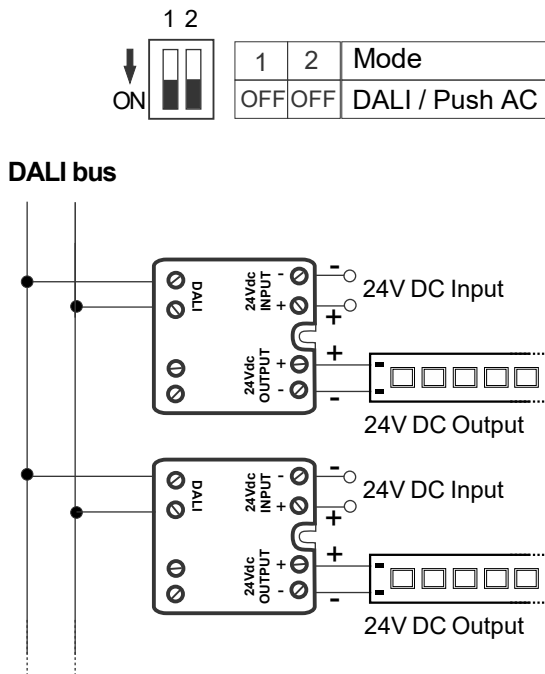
1 2

ON

| 1 | 2 | Mode |
|---|---|---|
| OFF | OFF | DALI / Push AC |

DALI bus

DALI

24Vdc INPUT - +

-

24V DC Input

+

24Vdc OUTPUT + -

+

-

24V DC Output

DALI

24Vdc INPUT - +

-

24V DC Input

+

24Vdc OUTPUT + -

+

-

24V DC Output